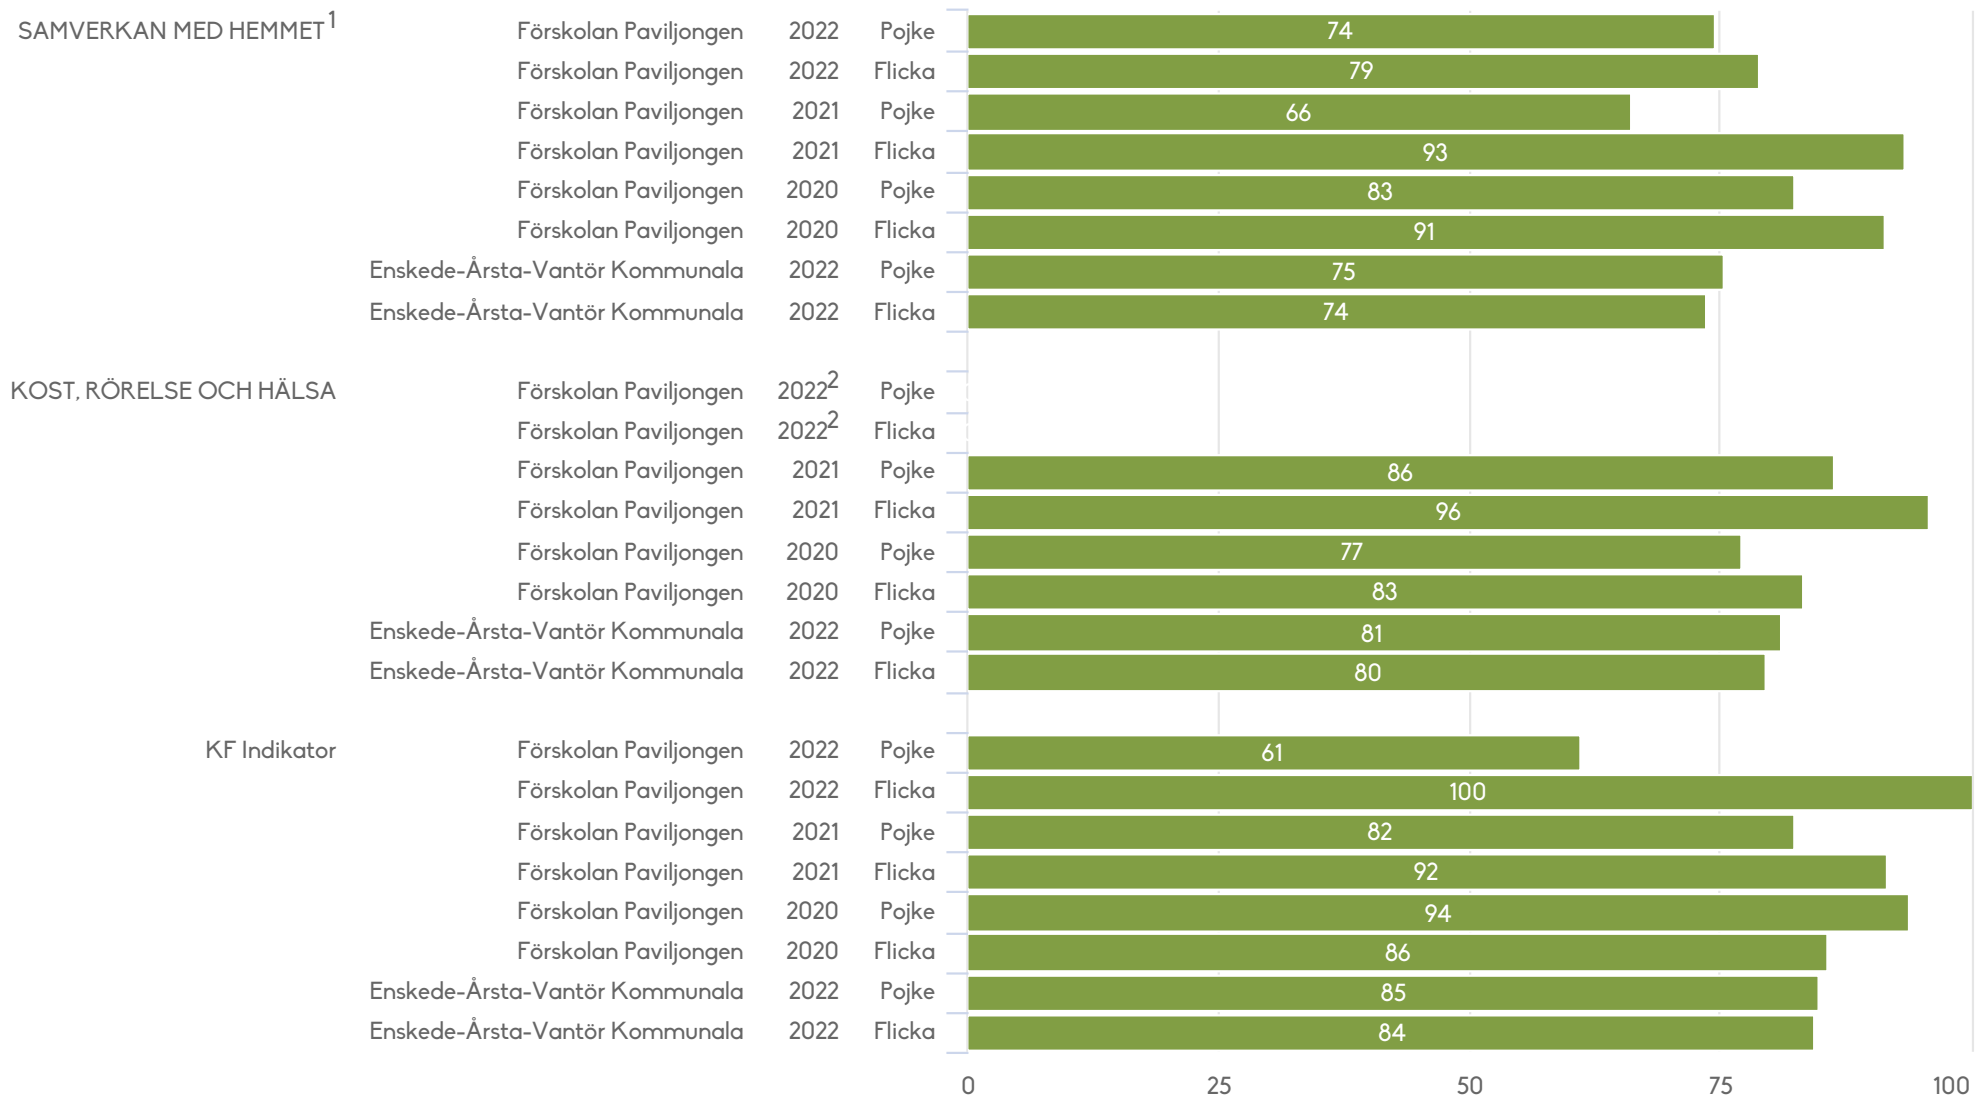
| | | | | |
|---|---|---|---|---|
| SAMVERKAN MED HEMMET$^1$ | Förskolan Paviljongen | 2022 | Pojke | 74 |
| | Förskolan Paviljongen | 2022 | Flicka | 79 |
| | Förskolan Paviljongen | 2021 | Pojke | 66 |
| | Förskolan Paviljongen | 2021 | Flicka | 93 |
| | Förskolan Paviljongen | 2020 | Pojke | 83 |
| | Förskolan Paviljongen | 2020 | Flicka | 91 |
| | Enskede-Årsta-Vantör Kommunala | 2022 | Pojke | 75 |
| | Enskede-Årsta-Vantör Kommunala | 2022 | Flicka | 74 |
| KOST, RÖRELSE OCH HÄLSA | Förskolan Paviljongen | 2022$^2$ | Pojke | |
| | Förskolan Paviljongen | 2022$^2$ | Flicka | |
| | Förskolan Paviljongen | 2021 | Pojke | 86 |
| | Förskolan Paviljongen | 2021 | Flicka | 96 |
| | Förskolan Paviljongen | 2020 | Pojke | 77 |
| | Förskolan Paviljongen | 2020 | Flicka | 83 |
| | Enskede-Årsta-Vantör Kommunala | 2022 | Pojke | 81 |
| | Enskede-Årsta-Vantör Kommunala | 2022 | Flicka | 80 |
| KF Indikator | Förskolan Paviljongen | 2022 | Pojke | 61 |
| | Förskolan Paviljongen | 2022 | Flicka | 100 |
| | Förskolan Paviljongen | 2021 | Pojke | 82 |
| | Förskolan Paviljongen | 2021 | Flicka | 92 |
| | Förskolan Paviljongen | 2020 | Pojke | 94 |
| | Förskolan Paviljongen | 2020 | Flicka | 86 |
| | Enskede-Årsta-Vantör Kommunala | 2022 | Pojke | 85 |
| | Enskede-Årsta-Vantör Kommunala | 2022 | Flicka | 84 |

0 25 50 75 100